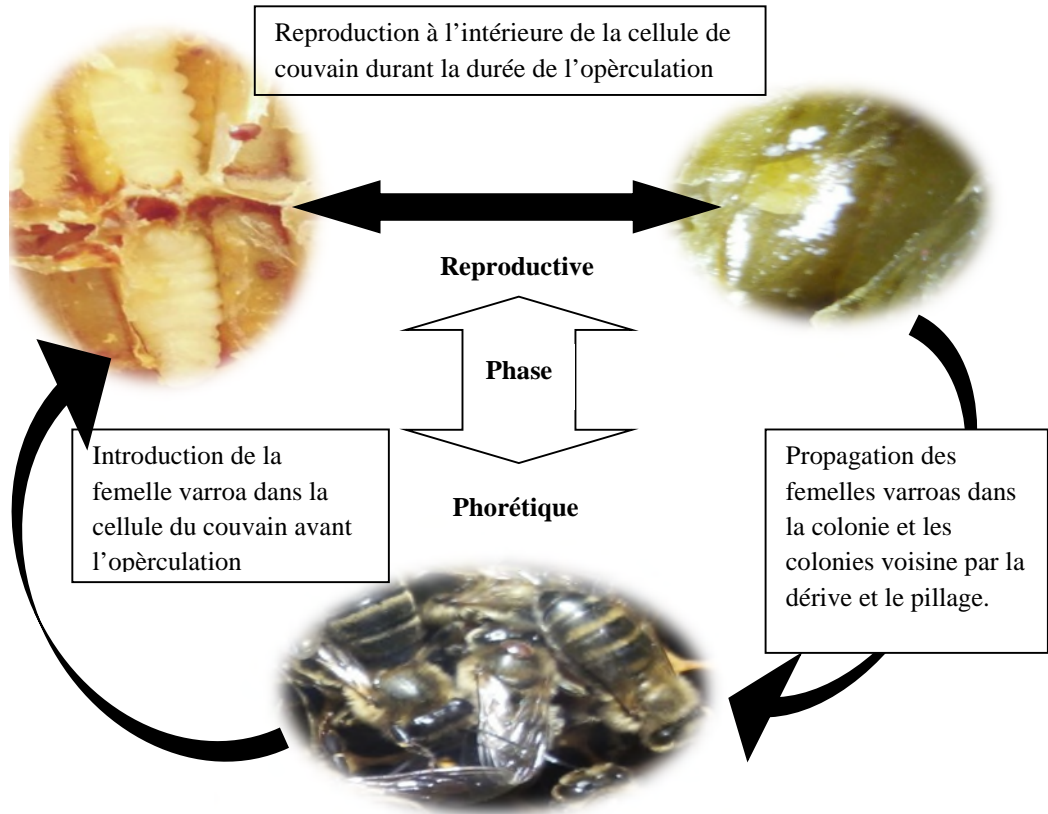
Reproduction à l'intérieure de la cellule de couvain durant la durée de l'opèrculation

Reproductive

Phase

Phorétique

Introduction de la femelle varroa dans la cellule du couvain avant l'opèrculation

Propagation des femelles varroas dans la colonie et les colonies voisine par la dérive et le pillage.